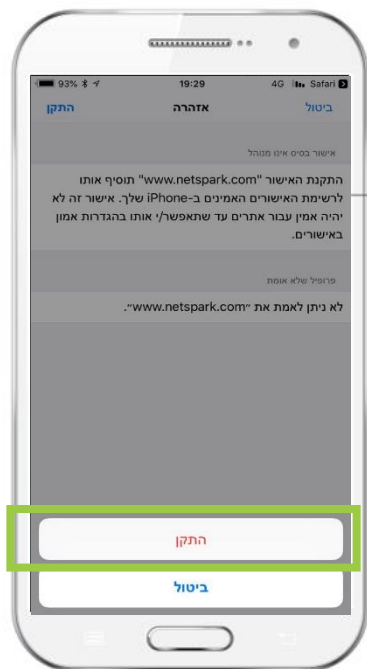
93% 19:29 4G Safari

ביטול אזהרה התקן

אישור בסיס אינו מנוהל

התקנת האישור "www.netspark.com" תוסיף אותו לרשימת האישורים האמינים ב-iPhone שלך. אישור זה לא יהיה אמין עבור אתרים עד שתאפשר/י אותו בהגדרות אמון באישורים.

פרופיל שלא אומת

לא ניתן לאמת את "www.netspark.com".

התקן

ביטול